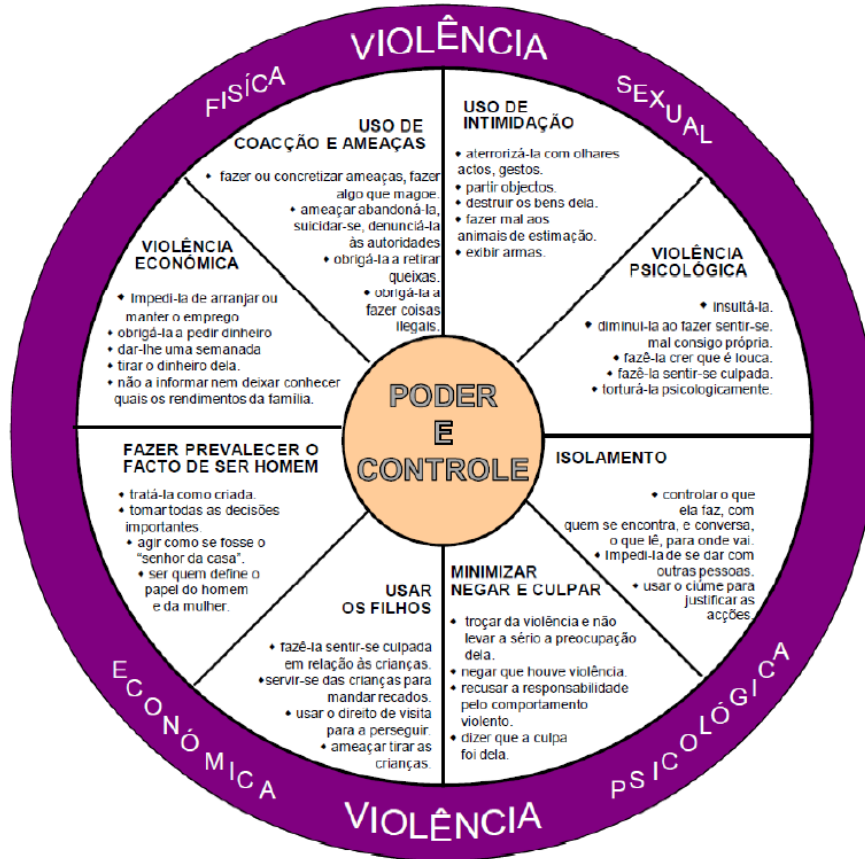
VIOLÊNCIA
FÍSICA
SEXUAL

USO DE COACÇÃO E AMEAÇAS
• fazer ou concretizar ameaças, fazer algo que magoe.
• ameaçar abandoná-la, suicidar-se, denunciá-la às autoridades
• obrigá-la a retirar queixas.
• obrigá-la a fazer coisas ilegais.

USO DE INTIMIDAÇÃO
• aterrorizá-la com olhares actos, gestos.
• partir objectos.
• destruir os bens dela.
• fazer mal aos animais de estimação.
• exibir armas.

VIOLÊNCIA ECONÓMICA
• impedi-la de arranjar ou manter o emprego
• obrigá-la a pedir dinheiro
• dar-lhe uma semanada
• tirar o dinheiro dela.
• não a informar nem deixar conhecer quais os rendimentos da família.

VIOLÊNCIA PSICOLÓGICA
• insultá-la.
• diminuí-la ao fazer sentir-se mal consigo própria.
• fazê-la crer que é louca.
• fazê-la sentir-se culpada.
• torturá-la psicologicamente.

PODER E CONTROLE

FAZER PREVALECER O FACTO DE SER HOMEM
• tratá-la como criada.
• tomar todas as decisões importantes.
• agir como se fosse o "senhor da casa".
• ser quem define o papel do homem e da mulher.

ISOLAMENTO
• controlar o que ela faz, com quem se encontra, e conversa, o que lê, para onde vai.
• impedi-la de se dar com outras pessoas.
• usar o ciúme para justificar as acções.

USAR OS FILHOS
• fazê-la sentir-se culpada em relação às crianças.
• servir-se das crianças para mandar recados.
• usar o direito de visita para a perseguir.
• ameaçar tirar as crianças.

MINIMIZAR NEGAR E CULPAR
• troçar da violência e não levar a sério a preocupação dela.
• negar que houve violência.
• recusar a responsabilidade pelo comportamento violento.
• dizer que a culpa foi dela.

ECONÓMICA
PSICOLÓGICA
VIOLÊNCIA